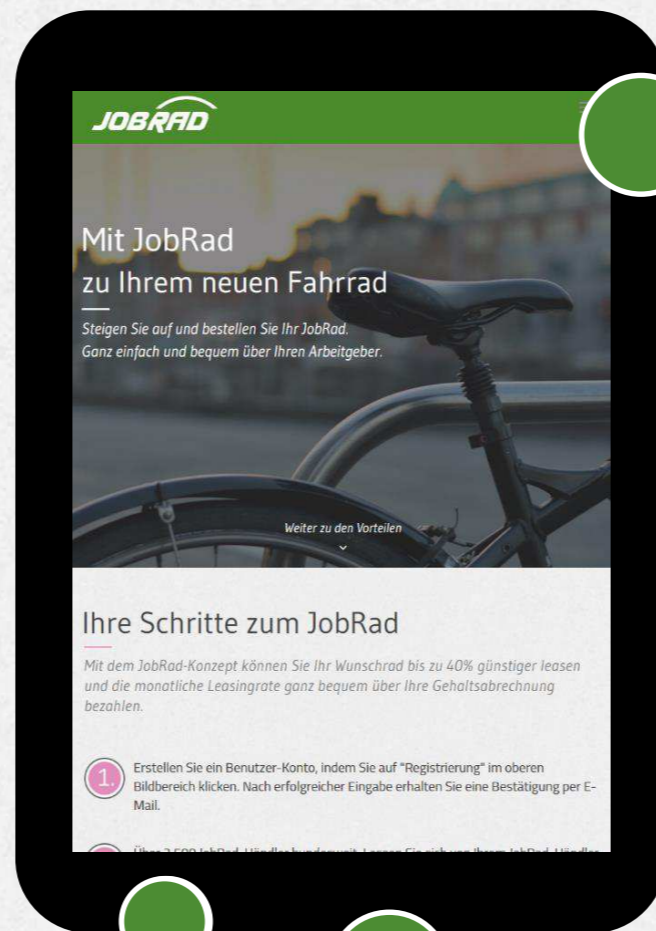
JOBRAD

Mit JobRad
zu Ihrem neuen Fahrrad

Steigen Sie auf und bestellen Sie Ihr JobRad.
Ganz einfach und bequem über Ihren Arbeitgeber.

Weiter zu den Vorteilen

Ihre Schritte zum JobRad

Mit dem JobRad-Konzept können Sie Ihr Wunschrad bis zu 40% günstiger leasen und die monatliche Leasingrate ganz bequem über Ihre Gehaltsabrechnung bezahlen.

1. Erstellen Sie ein Benutzer-Konto, indem Sie auf "Registrierung" im oberen Bildbereich klicken. Nach erfolgreicher Eingabe erhalten Sie eine Bestätigung per E-Mail.

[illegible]